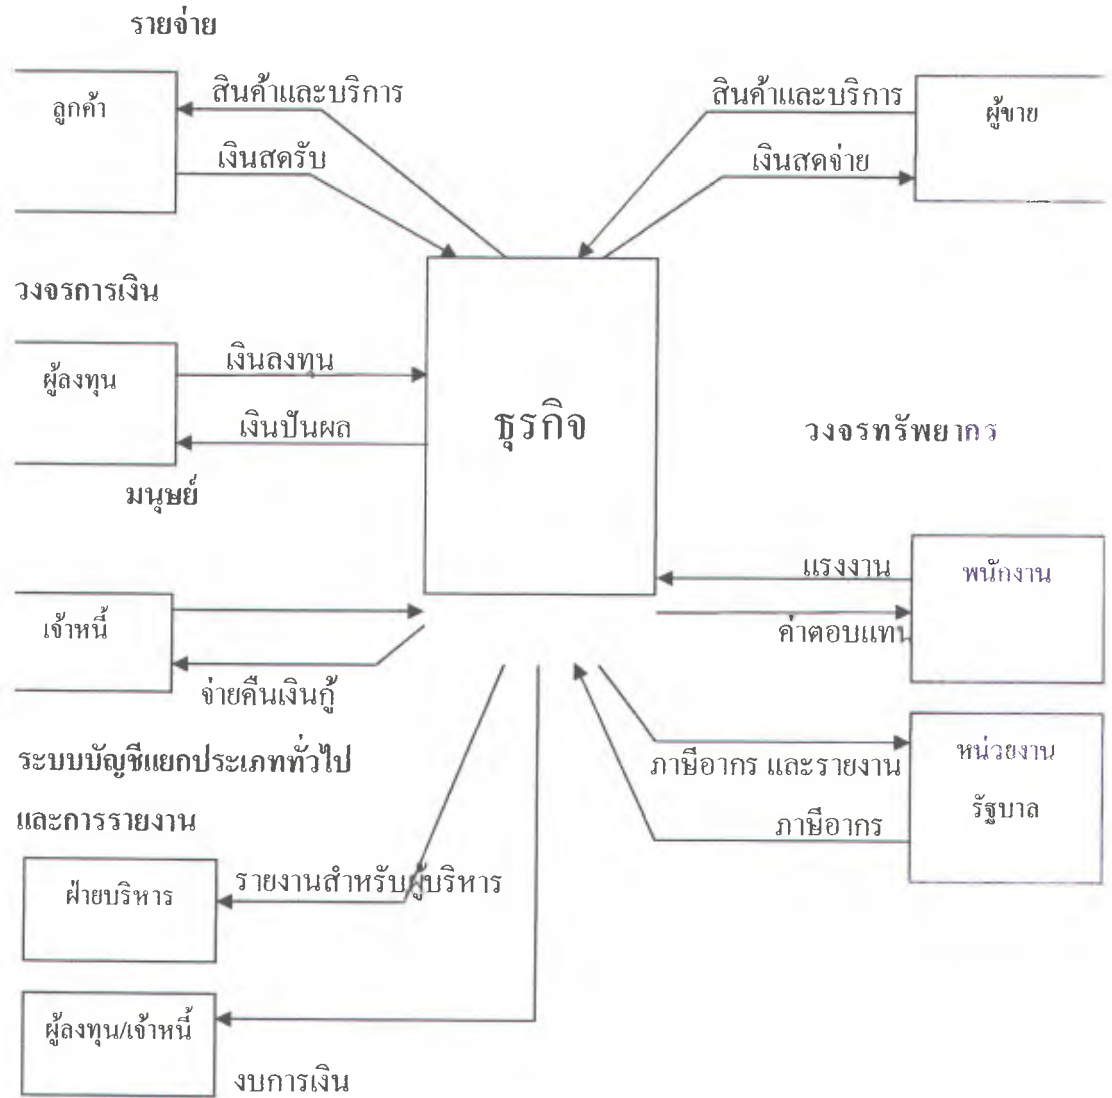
รายจ่าย

ลูกค้า

สินค้าและบริการ

เงินสดรับ

สินค้าและบริการ

เงินสดจ่าย

ผู้ขาย

วงจรการเงิน

ผู้ลงทุน

เงินลงทุน

เงินปันผล

ธุรกิจ

วงจรทรัพยากร

มนุษย์

เจ้าหนี้

จ่ายคืนเงินกู้

แรงงาน

ค่าตอบแทน

พนักงาน

ระบบบัญชีแยกประเภททั่วไป

และการรายงาน

ภาษีอากร และรายงาน

ภาษีอากร

หน่วยงาน

รัฐบาล

ฝ่ายบริหาร

รายงานสำหรับผู้บริหาร

ผู้ลงทุน/เจ้าหนี้

งบการเงิน